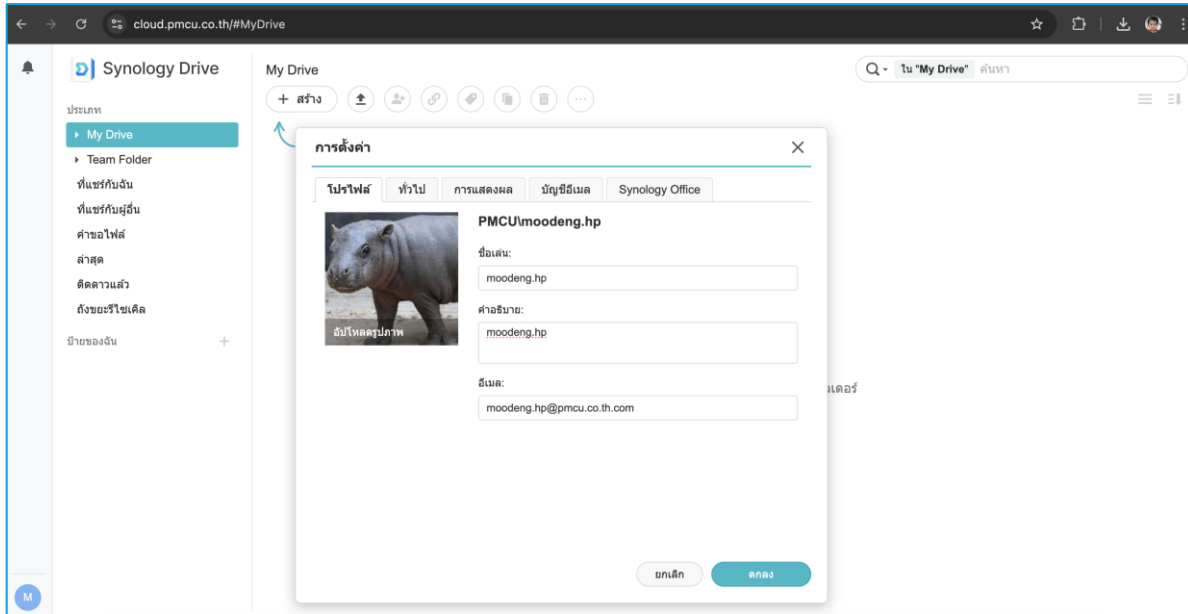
cloud.pmcu.co.th/#MyDrive

Synology Drive

ประเภท
My Drive
Team Folder
ที่แชร์กับฉัน
ที่แชร์กับผู้อื่น
คำขอไฟล์
ล่าสุด
ติดดาวแล้ว
ถังขยะรีไซเคิล
ป้ายของฉัน +

M

My Drive
+ สร้าง

ใน "My Drive" ค้นหา

การตั้งค่า
โปรไฟล์ ทั่วไป การแสดงผล บัญชีอีเมล Synology Office

อัปโหลดรูปภาพ

PMCU\moodeng.hp
ชื่อเล่น:
moodeng.hp
คำอธิบาย:
moodeng.hp
อีเมล:
moodeng.hp@pmcu.co.th.com

ยกเลิก ตกลง

เดอร์